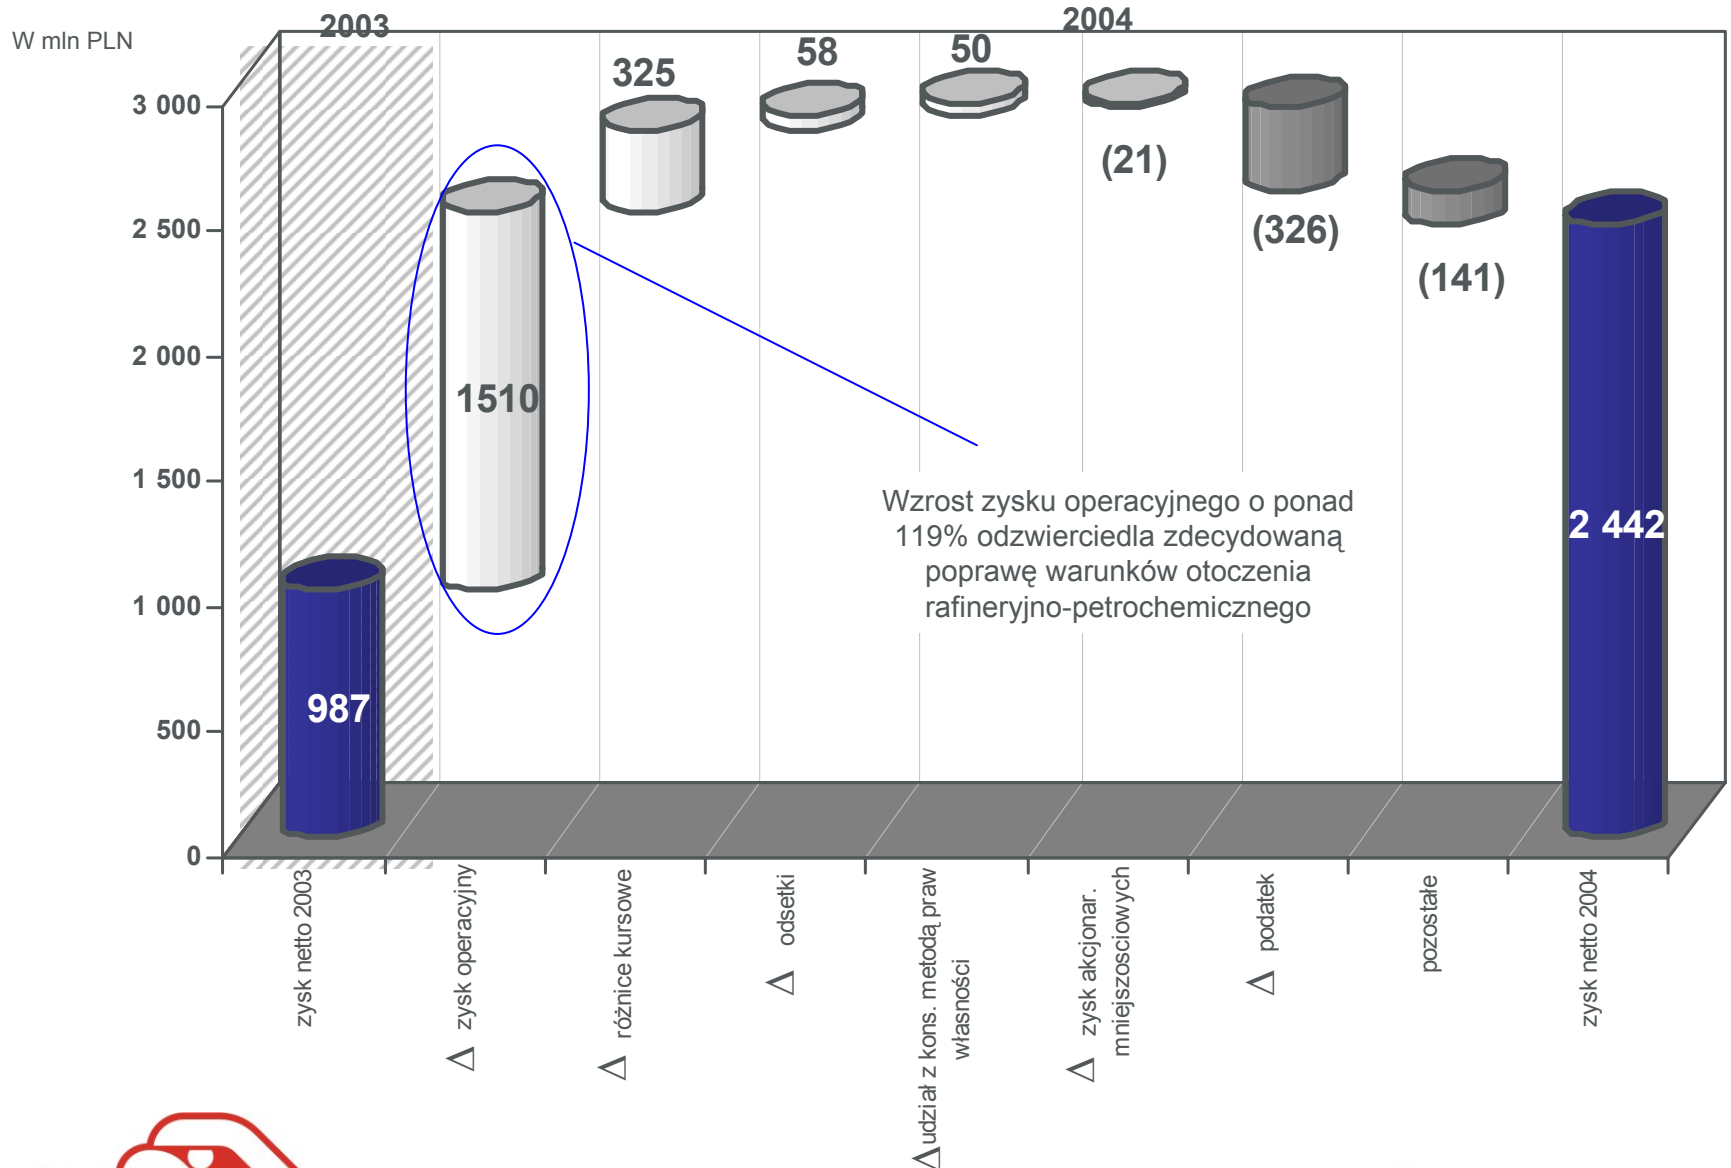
W mln PLN

2003

2004

3 000
2 500
2 000
1 500
1 000
500
0

987
1510
325
58
50
(21)
(326)
(141)
2 442

Wzrost zysku operacyjnego o ponad 119% odzwierciedla zdecydowaną poprawę warunków otoczenia rafineryjno-petrochemicznego

zysk netto 2003
Δ zysk operacyjny
Δ różnice kursowe
Δ odsetki
Δ udział z kons. metodą praw własności
Δ zysk akcjonar. mniejszosciowych
Δ podatek
pozostałe
zysk netto 2004